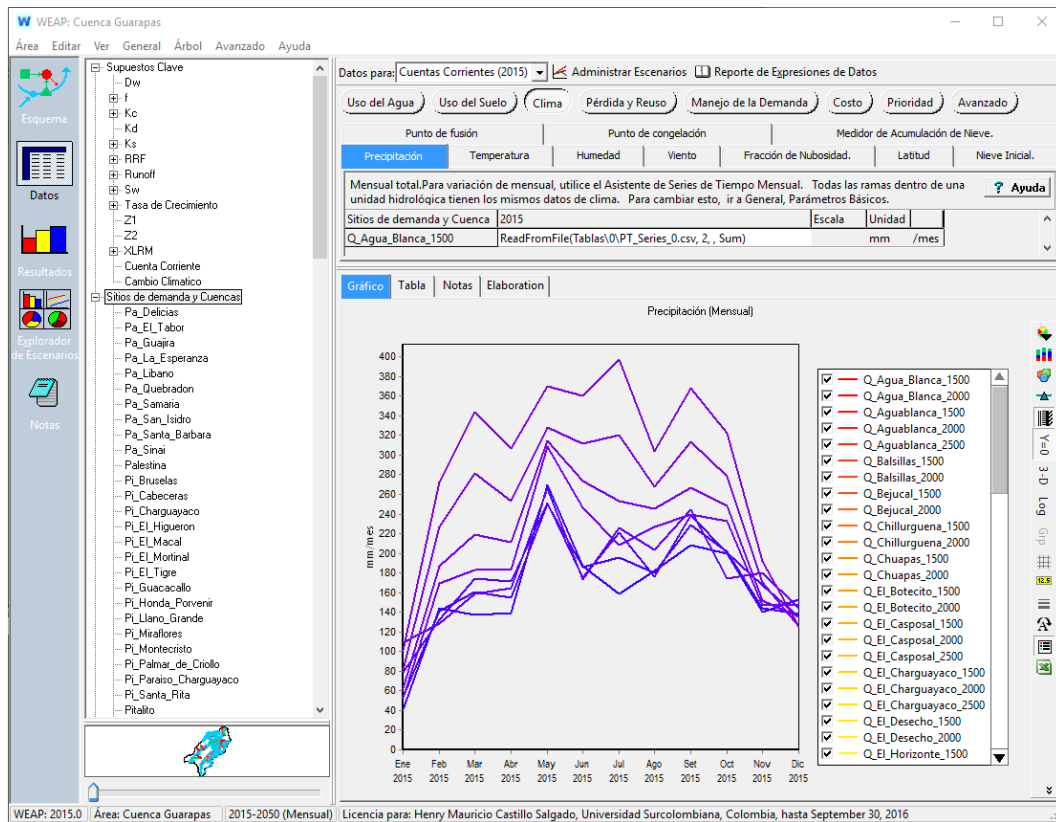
WEAP: Cuenca Guarapas

Área Editar Ver General Árbol Avanzado Ayuda

Esquema

Datos

Resultados

Explorador de Escenarios

Notas

Supuestos Clave
Dw
f
Kc
Kd
Ks
RRF
Runoff
Sw
Tasa de Crecimiento
Z1
Z2
XLRM
Cuenta Corriente
Cambio Climatico
Sitios de demanda y Cuencas
Pa_Delicias
Pa_El_Tabor
Pa_Guajira
Pa_La_Esperanza
Pa_Libano
Pa_Quebradon
Pa_Samaria
Pa_San_Isidro
Pa_Santa_Barbara
Pa_Sinai
Palestina
Pi_Bruselas
Pi_Cabeceras
Pi_Charguayaco
Pi_El_Higueron
Pi_El_Macal
Pi_El_Mortinal
Pi_El_Tigre
Pi_Guacacallo
Pi_Honda_Porvenir
Pi_Llano_Grande
Pi_Miraflores
Pi_Montecristo
Pi_Palmar_de_Criollo
Pi_Paraiso_Charguayaco
Pi_Santa_Rita
Pitalito

Datos para: Cuentas Corrientes (2015) Administrar Escenarios Reporte de Expresiones de Datos

Uso del Agua | Uso del Suelo | Clima | Pérdida y Reuso | Manejo de la Demanda | Costo | Prioridad | Avanzado

Punto de fusión | Punto de congelación | Medidor de Acumulación de Nieve.
Precipitación | Temperatura | Humedad | Viento | Fracción de Nubosidad. | Latitud | Nieve Inicial.

Mensual total.Para variación de mensual, utilice el Asistente de Series de Tiempo Mensual. Todas las ramas dentro de una unidad hidrológica tienen los mismos datos de clima. Para cambiar esto, ir a General, Parámetros Básicos.

? Ayuda

| Sitios de demanda y Cuenca | 2015 | Escala | Unidad |
|---|---|---|---|
| Q_Agua_Blanca_1500 | ReadFromFile(Tablas\0\PT_Series_0.csv, 2, , Sum) | | mm /mes |

Gráfico | Tabla | Notas | Elaboration

Precipitación (Mensual)

mm / mes

400 380 360 340 320 300 280 260 240 220 200 180 160 140 120 100 80 60 40 20 0

Ene 2015 Feb 2015 Mar 2015 Abr 2015 May 2015 Jun 2015 Jul 2015 Ago 2015 Set 2015 Oct 2015 Nov 2015 Dic 2015

Q_Agua_Blanca_1500
Q_Agua_Blanca_2000
Q_Aguablanca_1500
Q_Aguablanca_2000
Q_Aguablanca_2500
Q_Balsillas_1500
Q_Balsillas_2000
Q_Bejucal_1500
Q_Bejucal_2000
Q_Chillurguena_1500
Q_Chillurguena_2000
Q_Chuapas_1500
Q_Chuapas_2000
Q_El_Botecito_1500
Q_El_Botecito_2000
Q_El_Casposal_1500
Q_El_Casposal_2000
Q_El_Casposal_2500
Q_El_Charguayaco_1500
Q_El_Charguayaco_2000
Q_El_Charguayaco_2500
Q_El_Desecho_1500
Q_El_Desecho_2000
Q_El_Horizonte_1500

Y=0 3-D Log Grp 12.5

WEAP: 2015.0 | Área: Cuenca Guarapas | 2015-2050 (Mensual) | Licencia para: Henry Mauricio Castillo Salgado, Universidad Surcolombiana, Colombia, hasta September 30, 2016